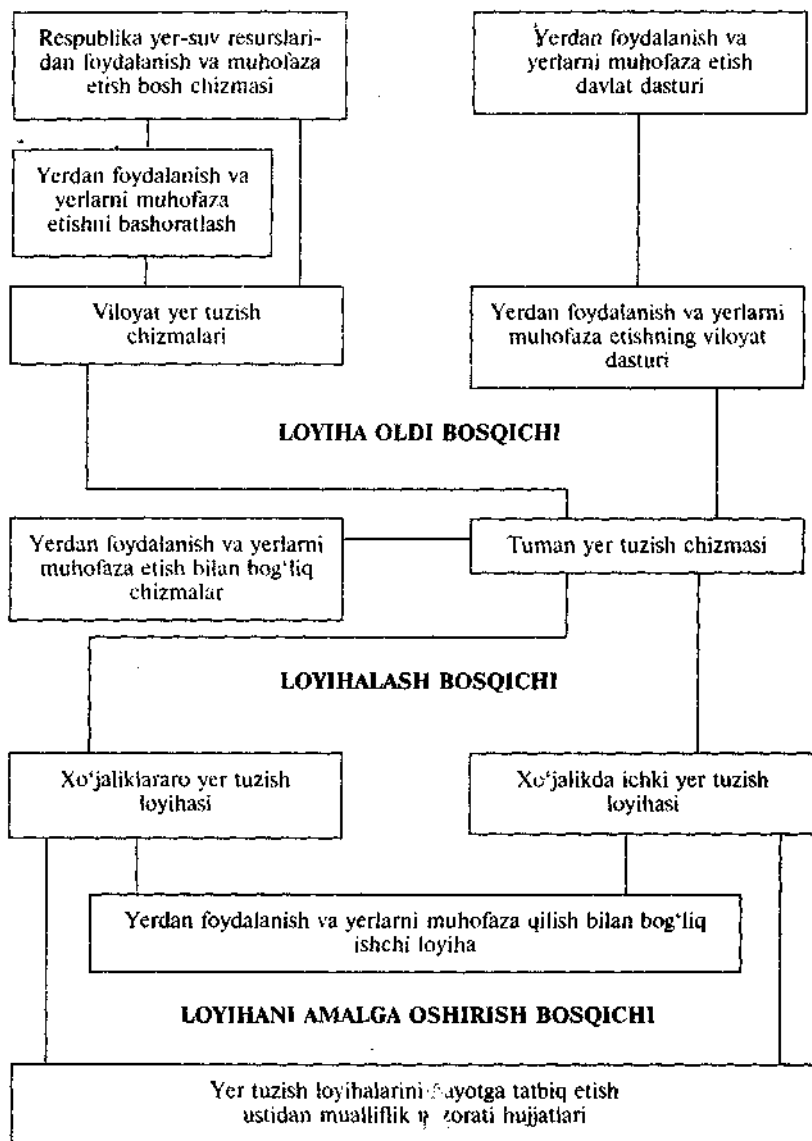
Respublika yer-suv resurslaridan foydalanish va muhofaza etish bosh chizmasi

Yerdan foydalanish va yerlarni muhofaza etish davlat dasturi

Yerdan foydalanish va yerlarni muhofaza etishni bashoratlash

Viloyat yer tuzish chizmalari

Yerdan foydalanish va yerlarni muhofaza etishning viloyat dasturi

LOYIHA OLDI BOSQICHI

Yerdan foydalanish va yerlarni muhofaza etish bilan bog'liq chizmalar

Tuman yer tuzish chizmasi

LOYIHALASH BOSQICHI

Xo'jaliklararo yer tuzish loyihasi

Xo'jalikda ichki yer tuzish loyihasi

Yerdan foydalanish va yerlarni muhofaza qilish bilan bog'liq ishchi loyiha

LOYIHANI AMALGA OSHIRISH BOSQICHI

Yer tuzish loyihalarini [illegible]ayotga tatbiq etish ustidan mualliflik n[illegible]zorati hujjatlari